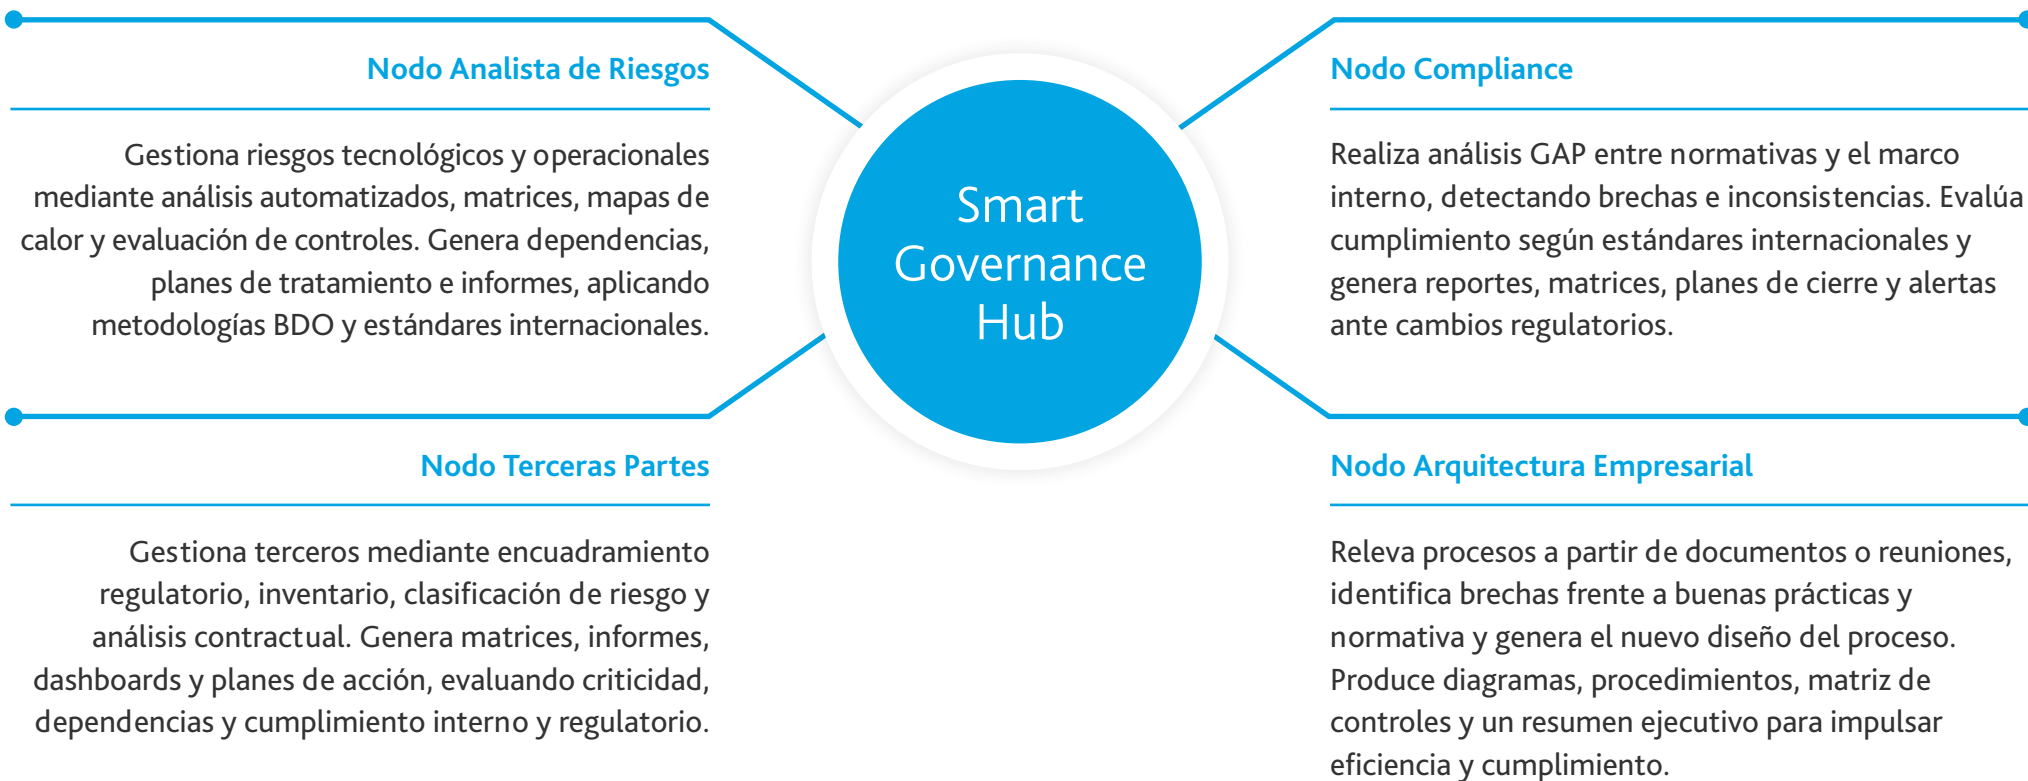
Nodo Analista de Riesgos

Gestiona riesgos tecnológicos y operacionales mediante análisis automatizados, matrices, mapas de calor y evaluación de controles. Genera dependencias, planes de tratamiento e informes, aplicando metodologías BDO y estándares internacionales.

Smart Governance Hub

Nodo Compliance

Realiza análisis GAP entre normativas y el marco interno, detectando brechas e inconsistencias. Evalúa cumplimiento según estándares internacionales y genera reportes, matrices, planes de cierre y alertas ante cambios regulatorios.

Nodo Terceras Partes

Gestiona terceros mediante encuadramiento regulatorio, inventario, clasificación de riesgo y análisis contractual. Genera matrices, informes, dashboards y planes de acción, evaluando criticidad, dependencias y cumplimiento interno y regulatorio.

Nodo Arquitectura Empresarial

Releva procesos a partir de documentos o reuniones, identifica brechas frente a buenas prácticas y normativa y genera el nuevo diseño del proceso. Produce diagramas, procedimientos, matriz de controles y un resumen ejecutivo para impulsar eficiencia y cumplimiento.